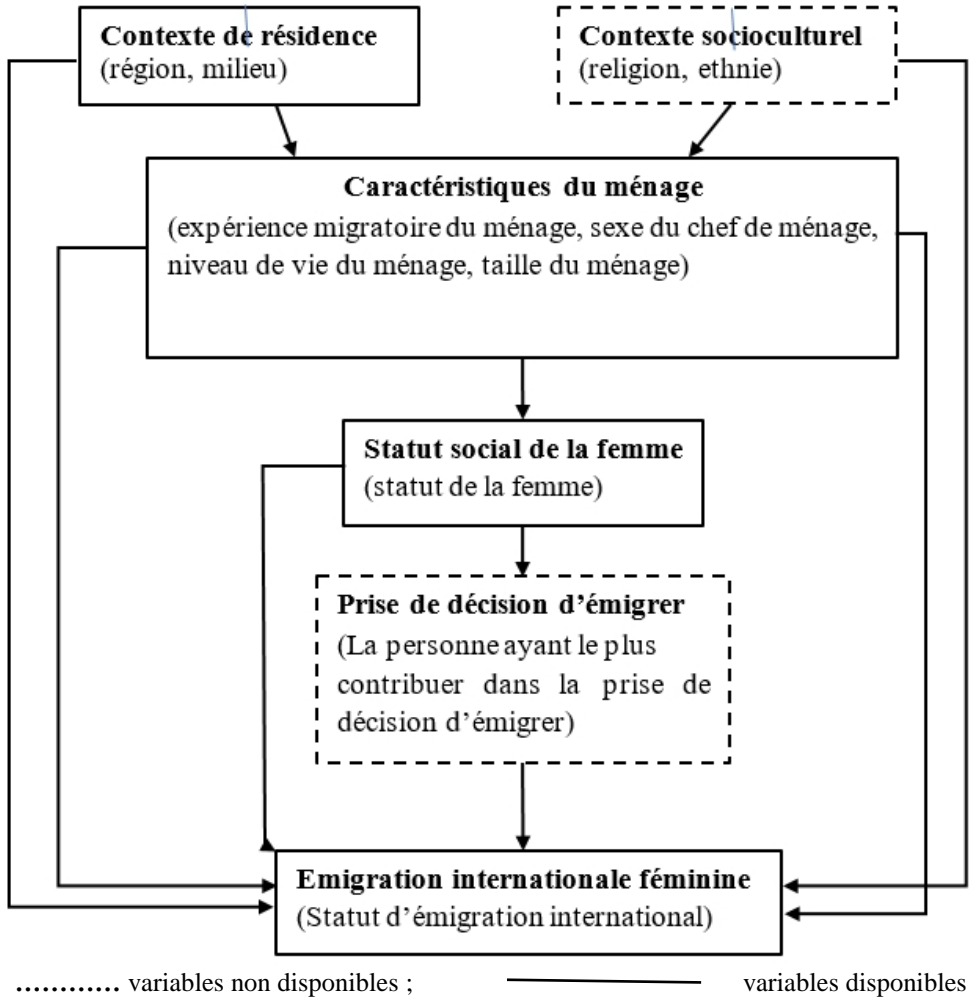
Contexte de résidence
(région, milieu)

Contexte socioculturel
(religion, ethnie)

Caractéristiques du ménage
(expérience migratoire du ménage, sexe du chef de ménage, niveau de vie du ménage, taille du ménage)

Statut social de la femme
(statut de la femme)

Prise de décision d'émigrer
(La personne ayant le plus contribuer dans la prise de décision d'émigrer)

Emigration internationale féminine
(Statut d'émigration international)

………… variables non disponibles ; variables disponibles